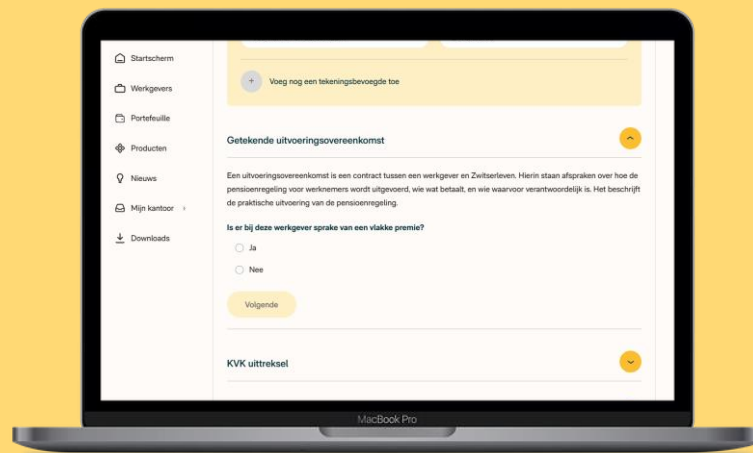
Startscherm
Werkgevers
Portefeuille
Producten
Nieuws
Mijn kantoor
Downloads

Voeg nog een tekeningsbevoegde toe

Getekende uitvoeringsovereenkomst

Een uitvoeringsovereenkomst is een contract tussen een werkgever en Zwitserleven. Hierin staan afspraken over hoe de pensioenregeling voor werknemers wordt uitgevoerd, wie wat betaalt, en wie waarvoor verantwoordelijk is. Het beschrijft de praktische uitvoering van de pensioenregeling.

Is er bij deze werkgever sprake van een vlakke premie?

Ja

Nee

Volgende

KVK uittreksel

MacBook Pro